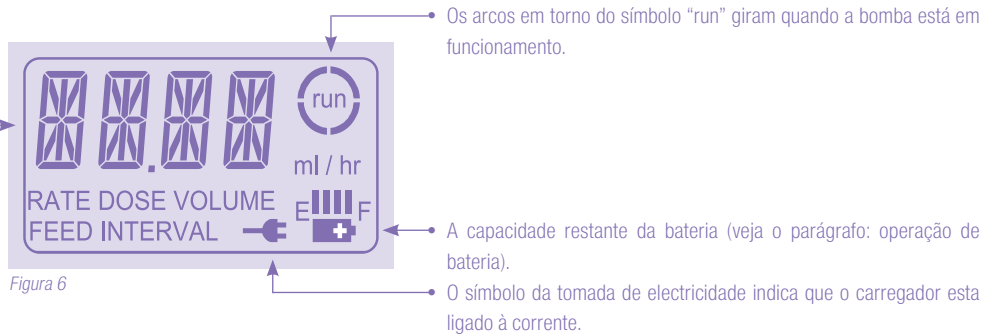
Os arcos em torno do símbolo “run” giram quando a bomba está em funcionamento.

run

ml / hr

RATE DOSE VOLUME
FEED INTERVAL

E F

A capacidade restante da bateria (veja o parágrafo: operação de bateria).

Figura 6

O símbolo da tomada de electricidade indica que o carregador esta ligado à corrente.